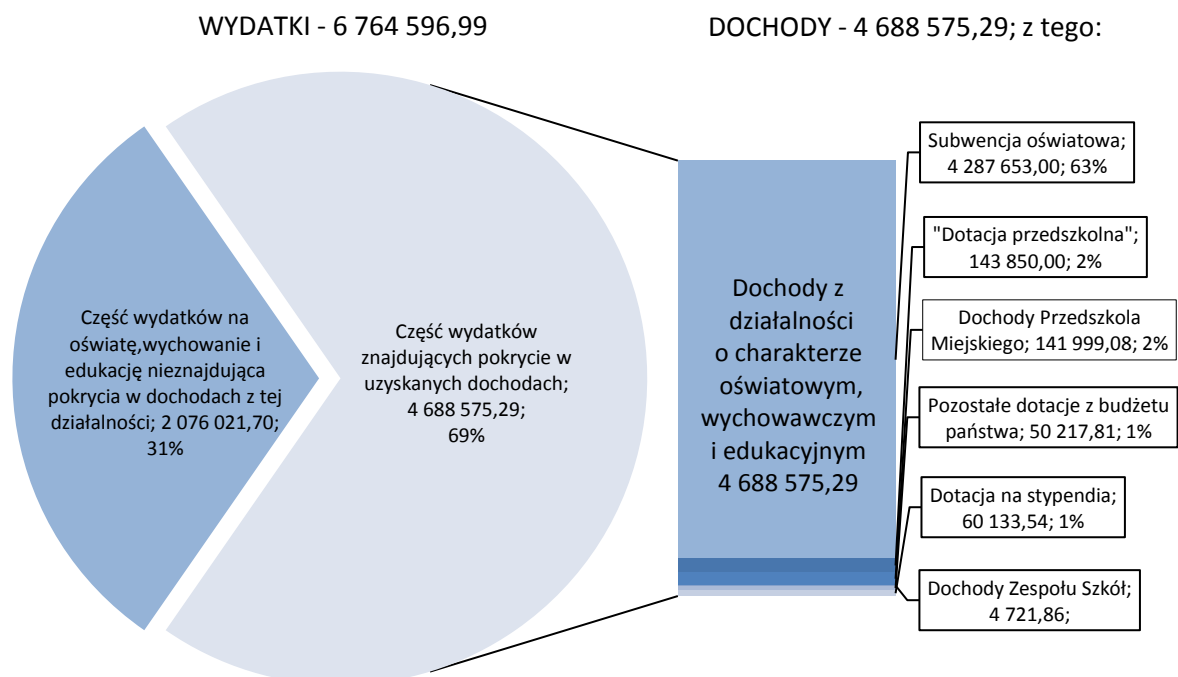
WYDATKI - 6 764 596,99

DOCHODY - 4 688 575,29; z tego:

Część wydatków na oświatę,wychowanie i edukację nieznajdująca pokrycia w dochodach z tej działalności; 2 076 021,70; 31%

Część wydatków znajdujących pokrycie w uzyskanych dochodach; 4 688 575,29; 69%

Dochody z działalności o charakterze oświatowym, wychowawczym i edukacyjnym 4 688 575,29

Subwencja oświatowa; 4 287 653,00; 63%

"Dotacja przedszkolna"; 143 850,00; 2%

Dochody Przedszkola Miejskiego; 141 999,08; 2%

Pozostałe dotacje z budżetu państwa; 50 217,81; 1%

Dotacja na stypendia; 60 133,54; 1%

Dochody Zespołu Szkół; 4 721,86;